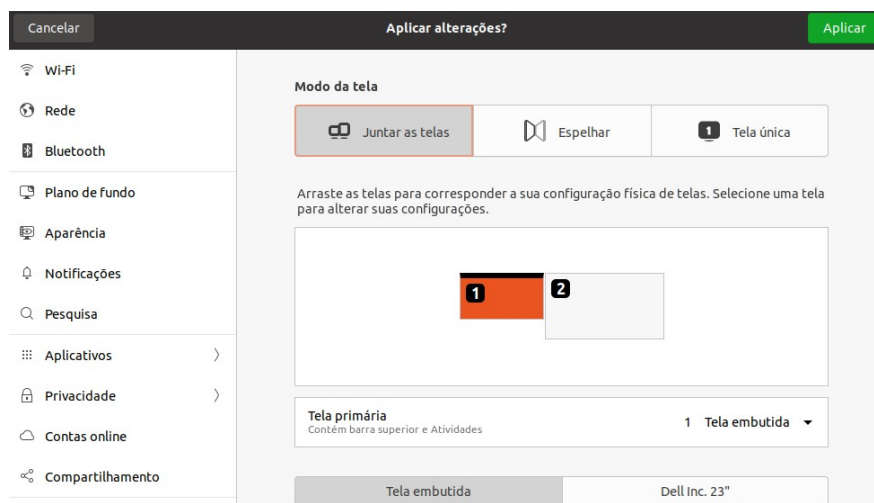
Cancelar
Aplicar alterações?
Aplicar

Wi-Fi
Rede
Bluetooth
Plano de fundo
Aparência
Notificações
Pesquisa
Aplicativos
Privacidade
Contas online
Compartilhamento

Modo da tela

Juntar as telas
Espelhar
1 Tela única

Arraste as telas para corresponder a sua configuração física de telas. Selecione uma tela para alterar suas configurações.

1
2

Tela primária
Contém barra superior e Atividades
1 Tela embutida

Tela embutida
Dell Inc. 23"